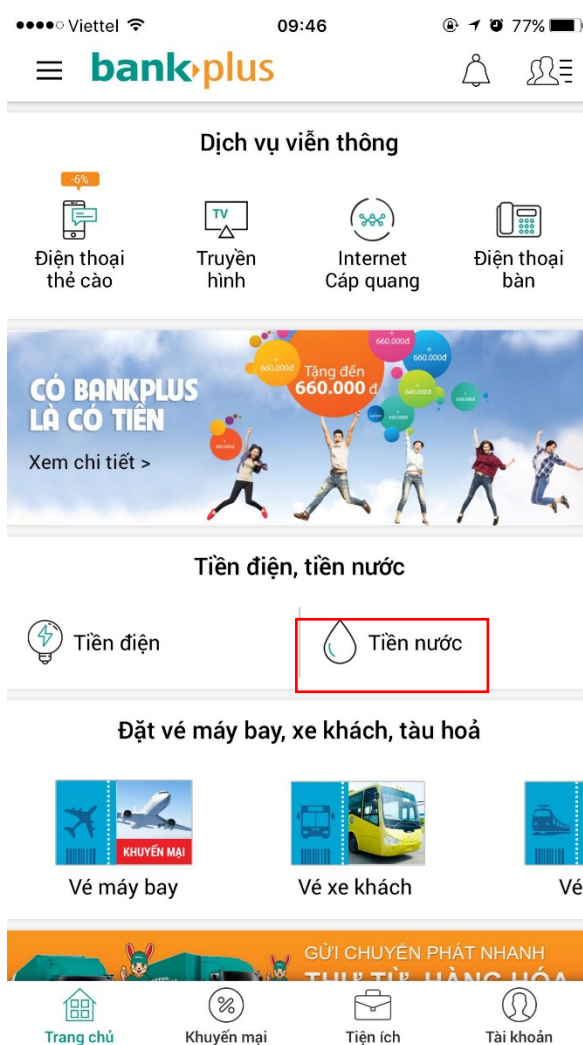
●●●●○ Viettel 09:46 77%

bankplus

Dịch vụ viễn thông

-6%

Điện thoại thẻ cào

TV

Truyền hình

Internet Cáp quang

Điện thoại bàn

CÓ BANKPLUS LÀ CÓ TIỀN

Xem chi tiết >

Tặng đến 660.000 đ

660.000đ

660.000đ

660.000đ

660.000đ

660.000đ

Tiền điện, tiền nước

Tiền điện

Tiền nước

Đặt vé máy bay, xe khách, tàu hoả

KHUYẾN MẠI

Vé máy bay

Vé xe khách

Vé

GỬI CHUYỂN PHÁT NHANH

THƯ TỪ, HÀNG HÓA

Trang chủ

Khuyến mại

Tiện ích

Tài khoản